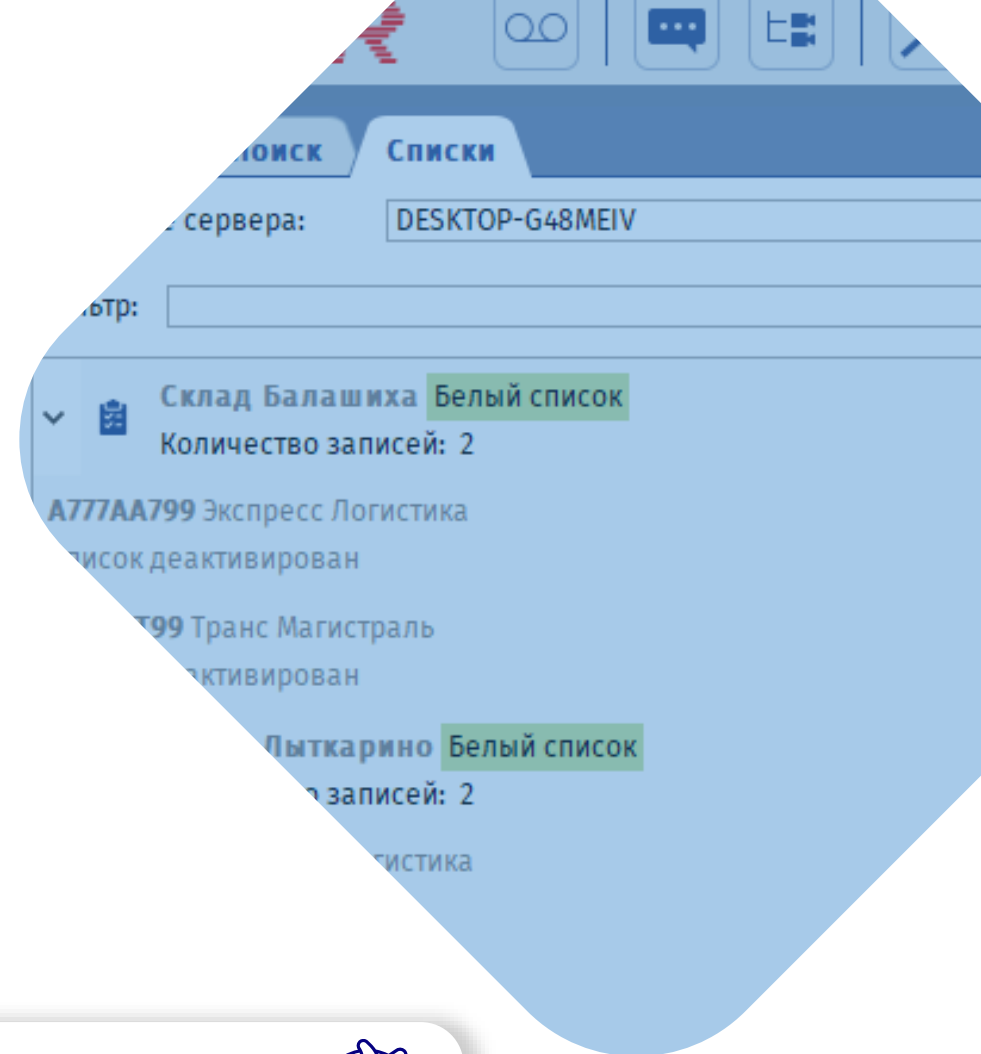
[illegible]оиск Списки

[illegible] сервера: DESKTOP-G48MEIV

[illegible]ьтр:

Склад Балашиха Белый список
Количество записей: 2

A777AA799 Экспресс Логистика
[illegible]писок деактивирован

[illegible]Т99 Транс Магистраль
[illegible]ктивирован

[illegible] Лыткарино Белый список
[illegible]о записей: 2

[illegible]гистика